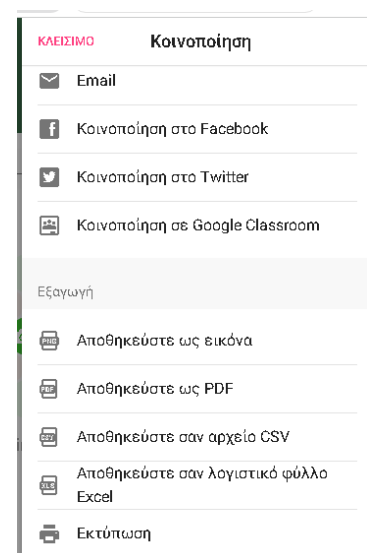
ΚΛΕΙΣΙΜΟ Κοινοποίηση

Email

Κοινοποίηση στο Facebook

Κοινοποίηση στο Twitter

Κοινοποίηση σε Google Classroom

Εξαγωγή

Αποθηκεύστε ως εικόνα

Αποθηκεύστε ως PDF

Αποθηκεύστε σαν αρχείο CSV

Αποθηκεύστε σαν λογιστικό φύλλο Excel

Εκτύπωση